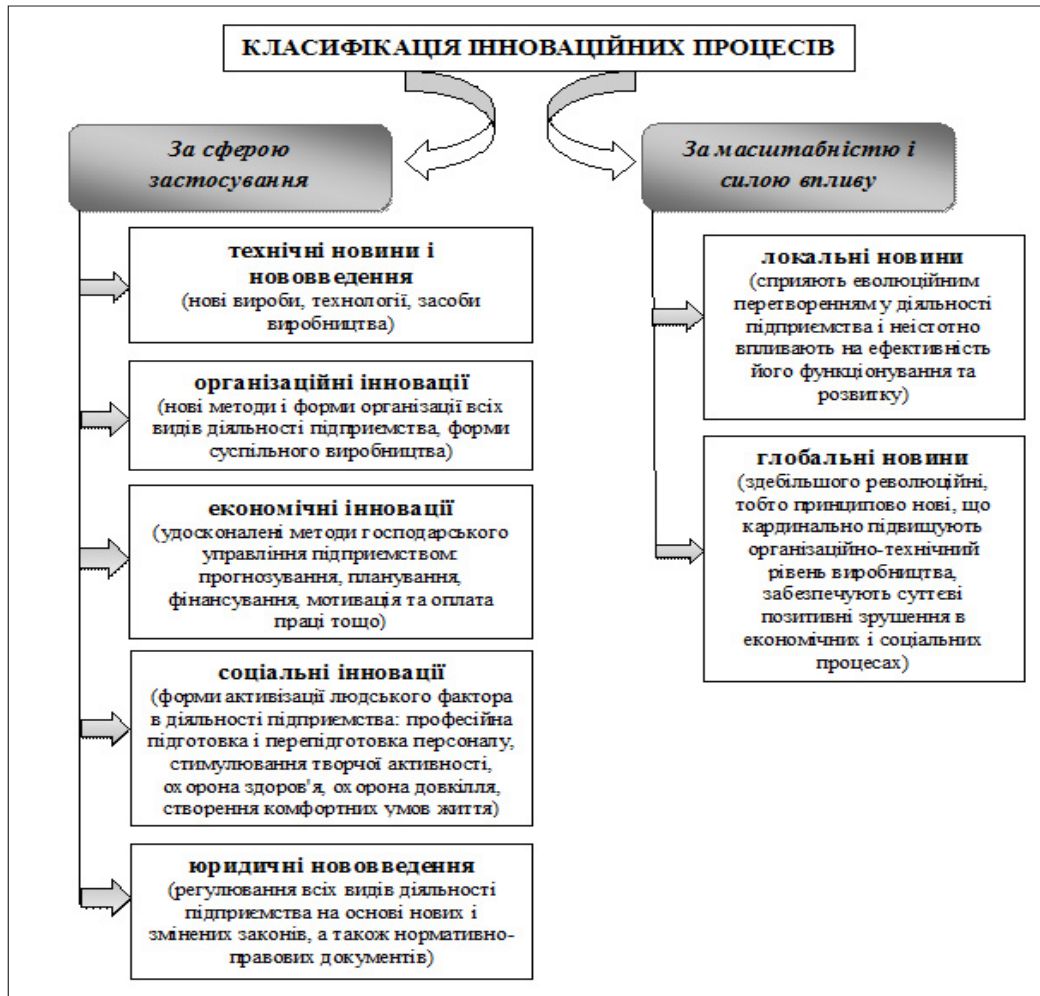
КЛАСИФІКАЦІЯ ІННОВАЦІЙНИХ ПРОЦЕСІВ

За сферою застосування

технічні новини і нововведення
(нові вироби, технології, засоби виробництва)

організаційні інновації
(нові методи і форми організації всіх видів діяльності підприємства, форми суспільного виробництва)

економічні інновації
(удосконалені методи господарського управління підприємством: прогнозування, планування, фінансування, мотивація та оплата праці тощо)

соціальні інновації
(форми активізації людського фактора в діяльності підприємства: професійна підготовка і перепідготовка персоналу, стимулювання творчої активності, охорона здоров'я, охорона довкілля, створення комфортних умов життя)

юридичні нововведення
(регулювання всіх видів діяльності підприємства на основі нових і змінених законів, а також нормативно-правових документів)

За масштабністю і силою впливу

локальні новини
(сприяють еволюційним перетворенням у діяльності підприємства і неістотно впливають на ефективність його функціонування та розвитку)

глобальні новини
(здебільшого революційні, тобто принципово нові, що кардинально підвищують організаційно-технічний рівень виробництва, забезпечують суттєві позитивні зрушення в економічних і соціальних процесах)